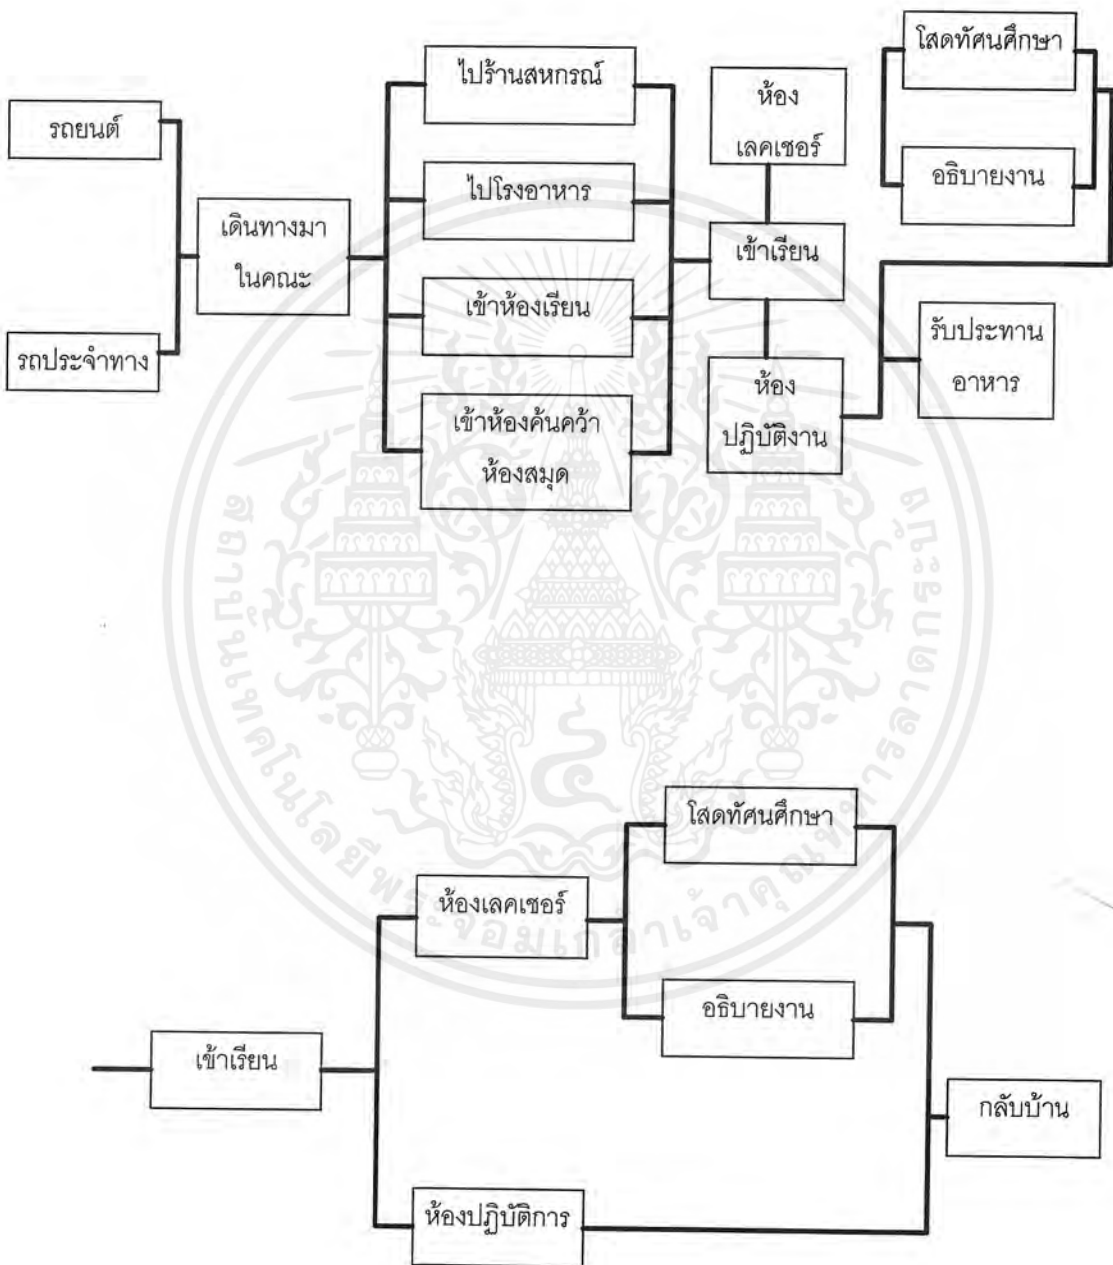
รถยนต์

รถประจำทาง

เดินทางมาในคณะ

ไปร้านสหกรณ์

ไปโรงอาหาร

เข้าห้องเรียน

เข้าห้องค้นคว้าห้องสมุด

ห้องเลคเชอร์

เข้าเรียน

ห้องปฏิบัติงาน

โสดทัศนศึกษา

อธิบายงาน

รับประทานอาหาร

สถาบันเทคโนโลยีพระจอมเกล้าเจ้าคุณทหารลาดกระบัง

โสดทัศนศึกษา

ห้องเลคเชอร์

อธิบายงาน

เข้าเรียน

กลับบ้าน

ห้องปฏิบัติการ